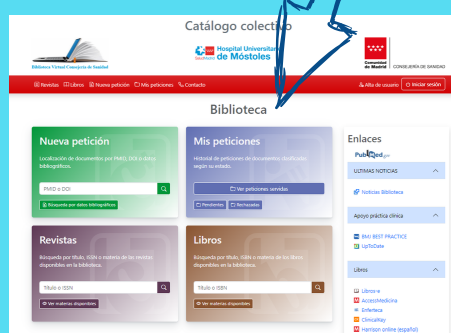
Catálogo colectivo

Biblioteca Virtual Consejería de Sanidad

Hospital Universitario de Móstoles

Comunidad de Madrid | CONSEJERÍA DE SANIDAD

Revistas Libros Nueva petición Mis peticiones Contacto

Alta de usuario | Iniciar sesión

Biblioteca

Nueva petición

Localización de documentos por PMID, DOI o datos bibliográficos.

PMID o DOI

Búsqueda por datos bibliográficos

Mis peticiones

Historial de peticiones de documentos clasificadas según su estado.

Ver peticiones servidas

Pendientes | Rechazadas

Revistas

Búsqueda por título, ISSN o materia de las revistas disponibles en la biblioteca.

Título o ISSN

Ver materias disponibles

Libros

Búsqueda por título, ISSN o materia de los libros disponibles en la biblioteca.

Título o ISBN

Ver materias disponibles

Enlaces

PubMed.gov

ULTIMAS NOTICIAS

Noticias Biblioteca

Apoyo práctica clínica

BMJ BEST PRACTICE

UpToDate

Libros

Libros-e

AccessMedicina

Enfermera

ClinicalKey

Harrison online (español)